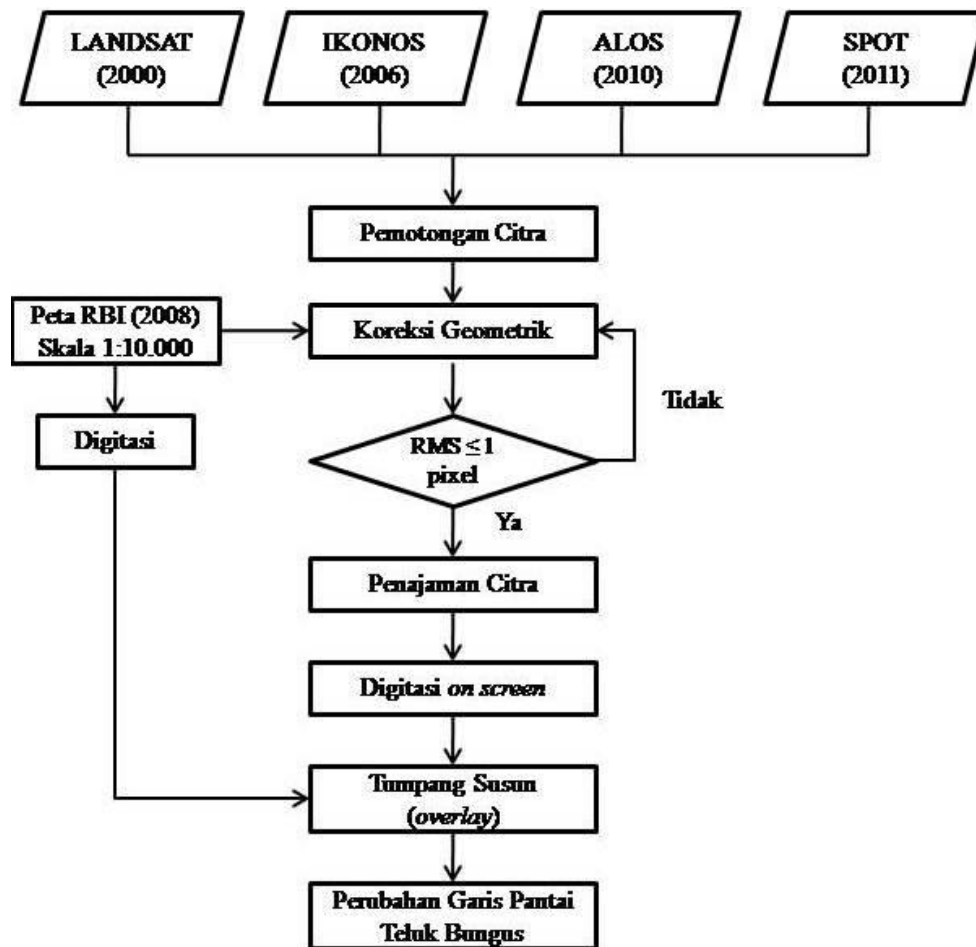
LANDSAT (2000)

IKONOS (2006)

ALOS (2010)

SPOT (2011)

Pemotongan Citra

Peta RBI (2008) Skala 1:10.000

Koreksi Geometrik

Digitasi

Tidak

RMS $\leq 1$ pixel

Ya

Penajaman Citra

Digitasi *on screen*

Tumpang Susun (*overlay*)

Perubahan Garis Pantai Teluk Bungus